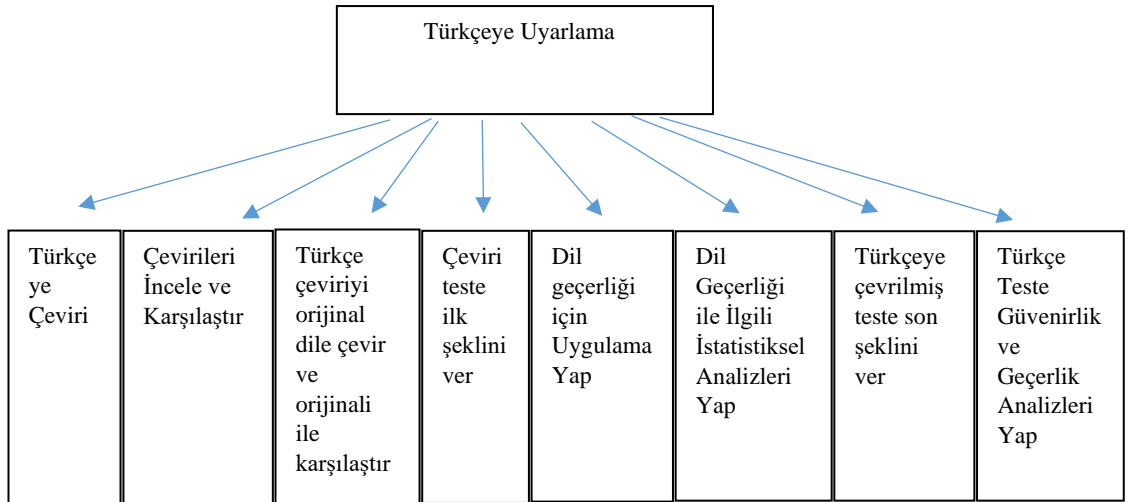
Türkçeye Uyarlama

Türkçeye Çeviri

Çevirileri İncele ve Karşılaştır

Türkçe çeviriyi orijinal dile çevir ve orijinali ile karşılaştır

Çeviri teste ilk şeklini ver

Dil geçerliği için Uygulama Yap

Dil Geçerliği ile İlgili İstatistiksel Analizleri Yap

Türkçeye çevrilmiş teste son şeklini ver

Türkçe Teste Güvenirlik ve Geçerlik Analizleri Yap